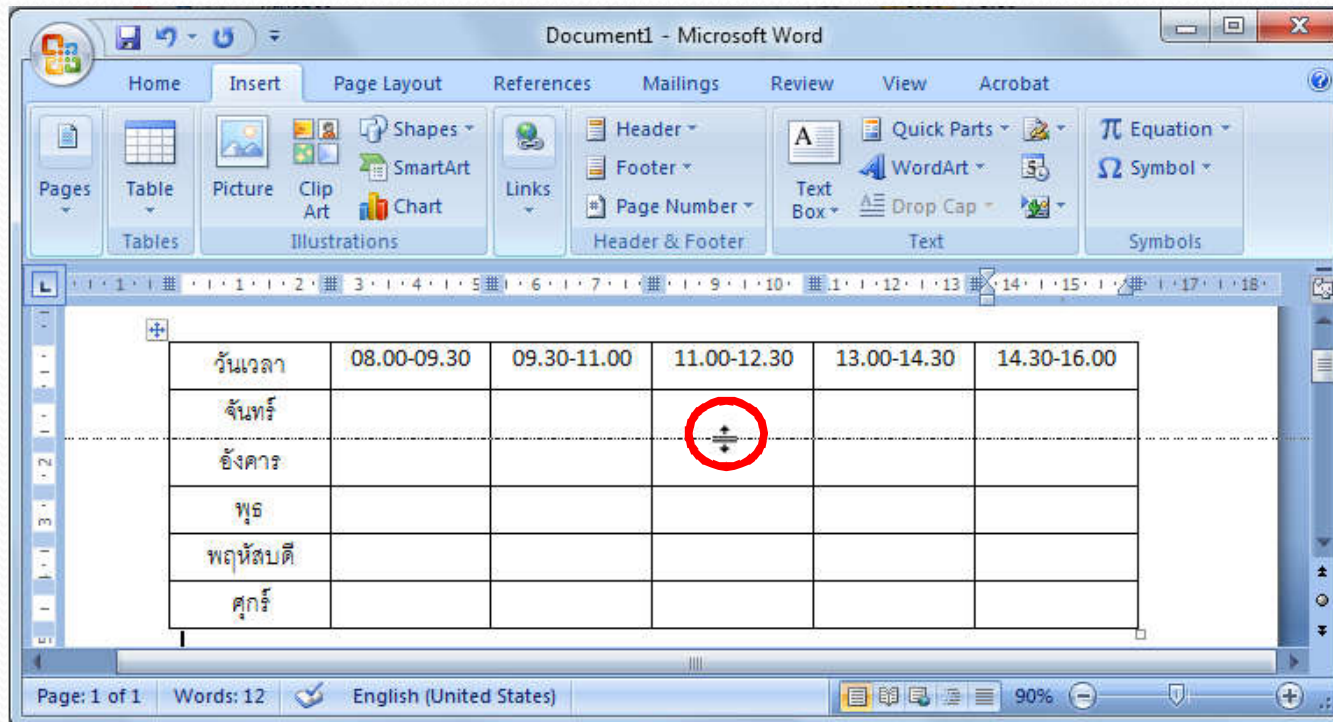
Document1 - Microsoft Word

Home Insert Page Layout References Mailings Review View Acrobat

Pages
Table
Tables
Picture
Clip Art
Shapes
SmartArt
Chart
Illustrations
Links
Header
Footer
Page Number
Header & Footer
Text Box
Quick Parts
WordArt
Drop Cap
Text
$\pi$ Equation
$\Omega$ Symbol
Symbols

| วันเวลา | 08.00-09.30 | 09.30-11.00 | 11.00-12.30 | 13.00-14.30 | 14.30-16.00 |
|---|---|---|---|---|---|
| จันทร์ | | | | | |
| อังคาร | | | | | |
| พุธ | | | | | |
| พฤหัสบดี | | | | | |
| ศุกร์ | | | | | |

Page: 1 of 1 Words: 12 English (United States) 90%